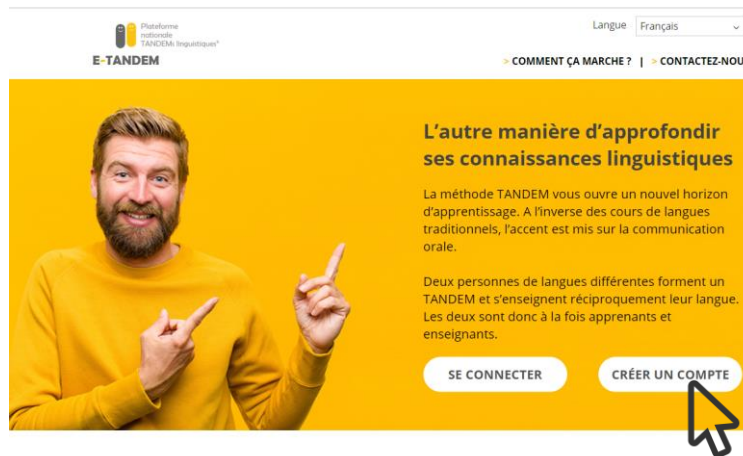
Plateforme nationale TANDEM® linguistiques

E-TANDEM

Langue Français

> COMMENT ÇA MARCHE ? | > CONTACTEZ-NOU

L'autre manière d'approfondir ses connaissances linguistiques

La méthode TANDEM vous ouvre un nouvel horizon d'apprentissage. A l'inverse des cours de langues traditionnels, l'accent est mis sur la communication orale.

Deux personnes de langues différentes forment un TANDEM et s'enseignent réciproquement leur langue. Les deux sont donc à la fois apprenants et enseignants.

SE CONNECTER

CRÉER UN COMPTE